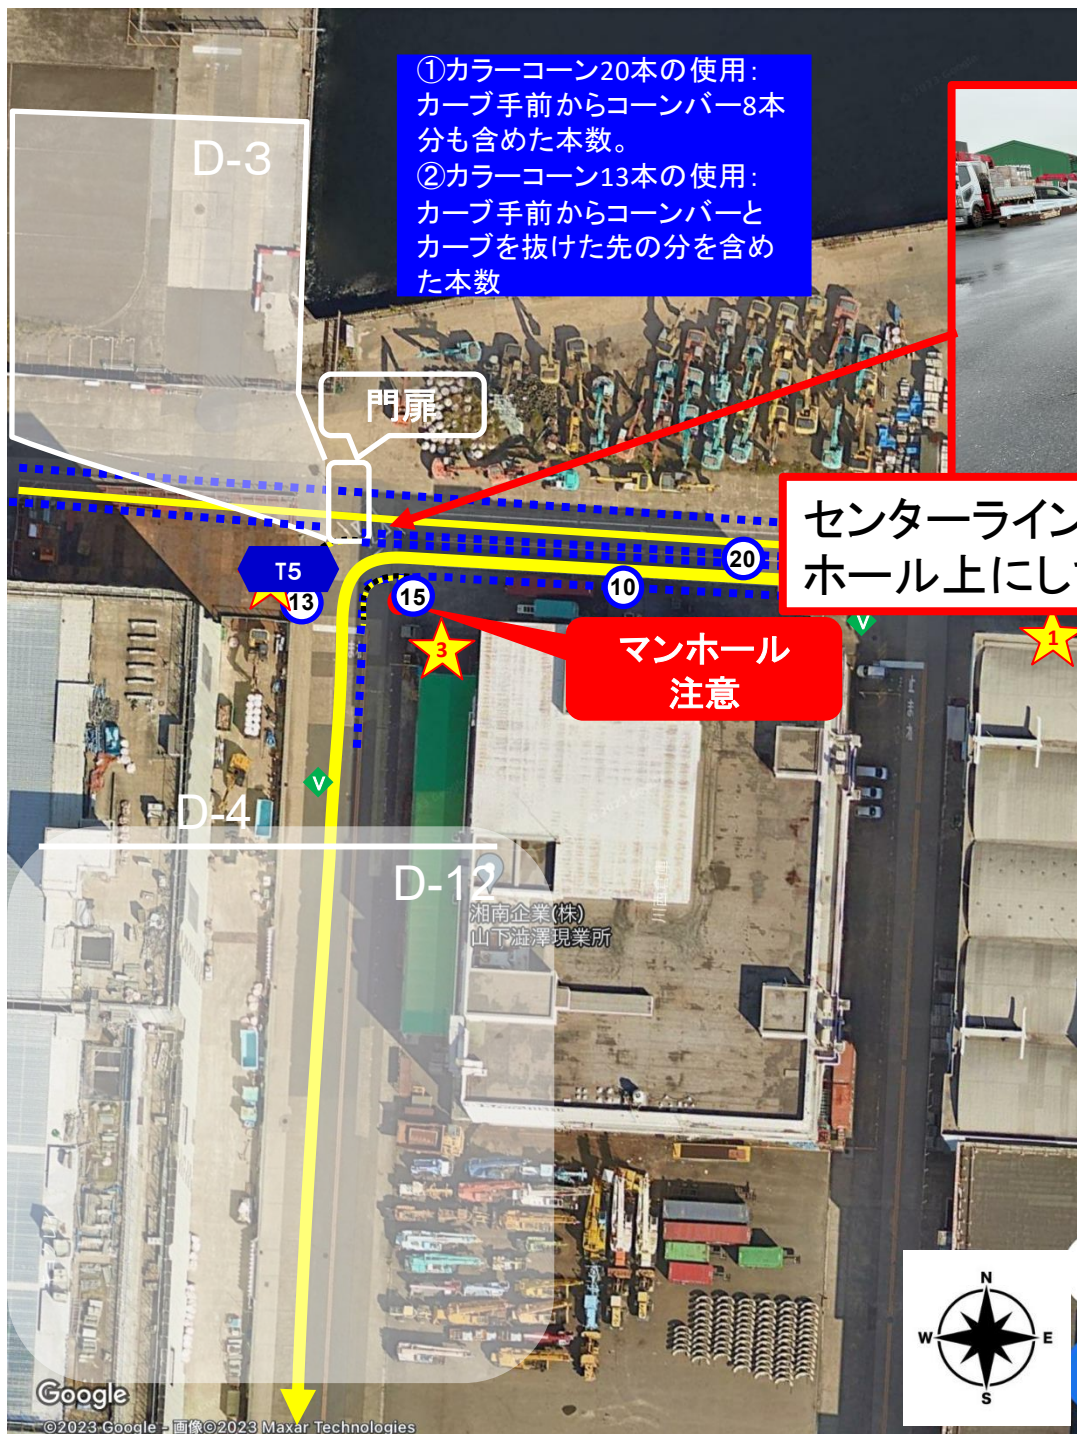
①カラーコーン20本の使用：カーブ手前からコーンバー8本分も含めた本数。
②カラーコーン13本の使用：カーブ手前からコーンバーとカーブを抜けた先の分を含めた本数

D-3

門扉

センターライン
ホール上にし

T5

13

15

3

20

10

マンホール
注意

1

V

V

D-4

D-12

湘南企業(株)
山下浚渫現業所

N
W
E
S

Google

©2023 Google 画像©2023 Maxar Technologies